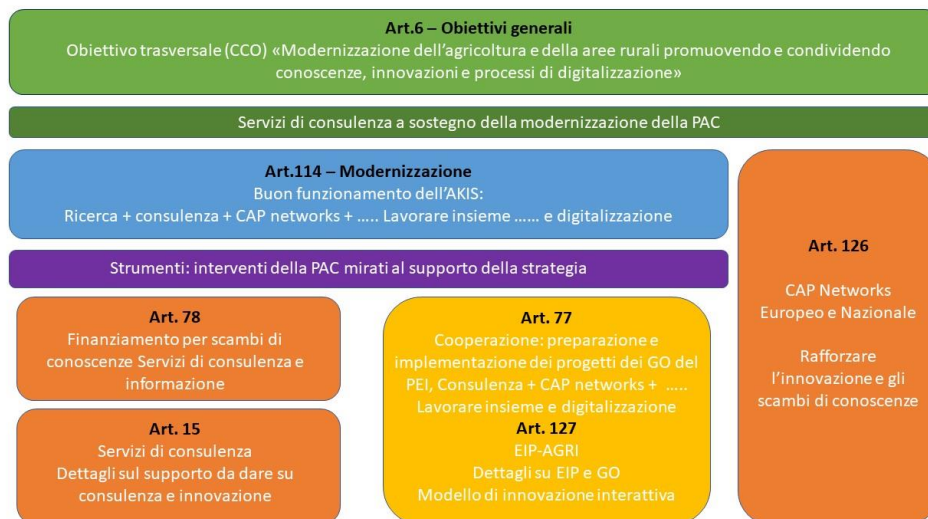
Art.6 – Obiettivi generali
Obiettivo trasversale (CCO) «Modernizzazione dell'agricoltura e della aree rurali promuovendo e condividendo conoscenze, innovazioni e processi di digitalizzazione»

Servizi di consulenza a sostegno della modernizzazione della PAC

Art.114 – Modernizzazione
Buon funzionamento dell'AKIS:
Ricerca + consulenza + CAP networks + ….. Lavorare insieme …… e digitalizzazione

Strumenti: interventi della PAC mirati al supporto della strategia

Art. 78
Finanziamento per scambi di conoscenze Servizi di consulenza e informazione

Art. 15
Servizi di consulenza
Dettagli sul supporto da dare su consulenza e innovazione

Art. 77
Cooperazione: preparazione e implementazione dei progetti dei GO del PEI, Consulenza + CAP networks + ….. Lavorare insieme e digitalizzazione
Art. 127
EIP-AGRI
Dettagli su EIP e GO
Modello di innovazione interattiva

Art. 126

CAP Networks
Europeo e Nazionale

Rafforzare l'innovazione e gli scambi di conoscenze